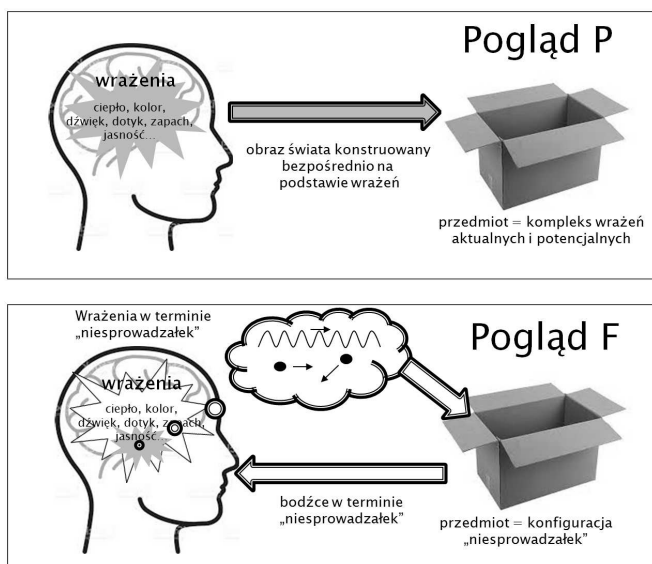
Pogląd P

wrażenia

ciepło, kolor, dźwięk, dotyk, zapach, jasność...

obraz świata konstruowany bezpośrednio na podstawie wrażeń

przedmiot = kompleks wrażeń aktualnych i potencjalnych

Wrażenia w terminie „niesprowadzałek"

Pogląd F

wrażenia

ciepło, kolor, dźwięk, dotyk, zapach, jasność...

bodźce w terminie "niesprowadzałek"

przedmiot = konfiguracja „niesprowadzałek"